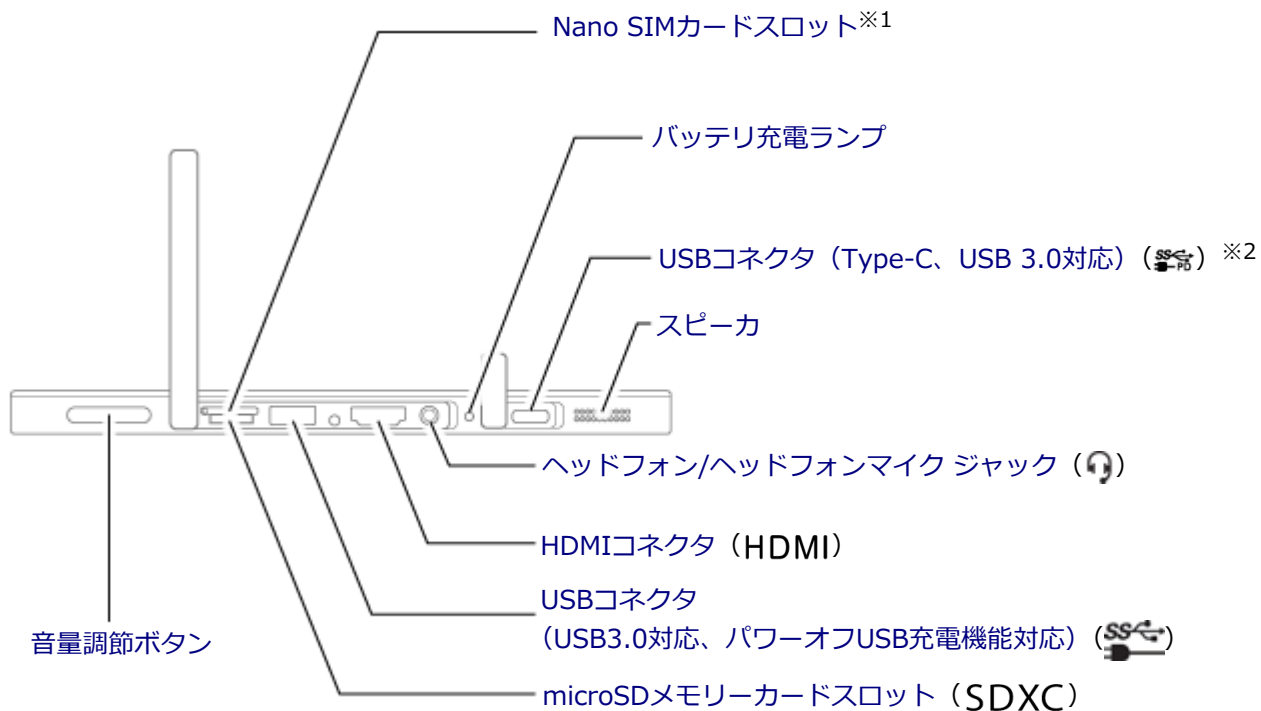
Nano SIMカードスロット※1

バッテリ充電ランプ

USBコネクタ（Type-C、USB 3.0対応）（）※2

スピーカ

ヘッドフォン/ヘッドフォンマイク ジャック（）

HDMIコネクタ（HDMI）

USBコネクタ
（USB3.0対応、パワーオフUSB充電機能対応）（）

音量調節ボタン

microSDメモリーカードスロット（SDXC）